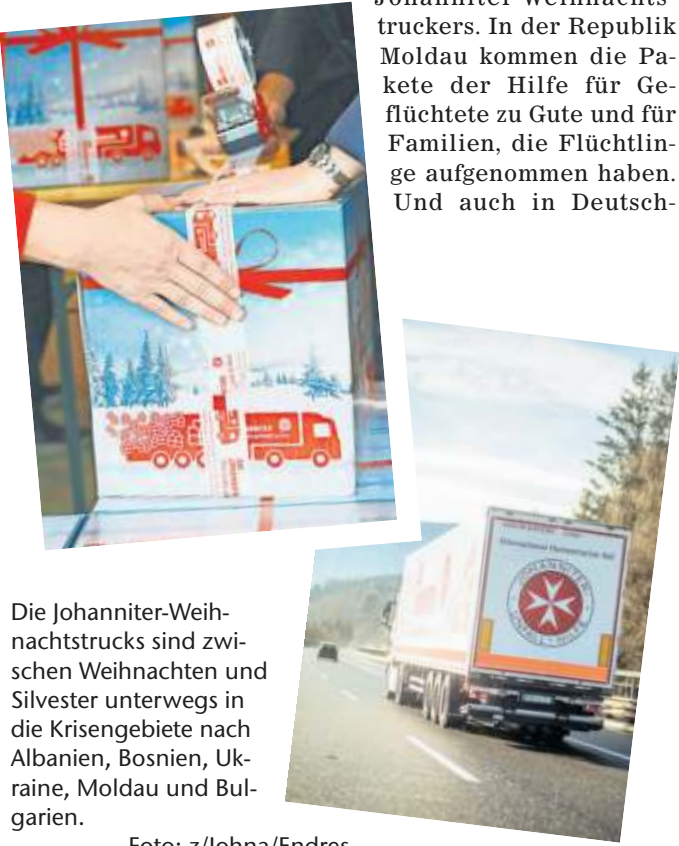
Johanniter-Weihnachts-truckers. In der Republik Moldau kommen die Pakete der Hilfe für Geflüchtete zu Gute und für Familien, die Flüchtlinge aufgenommen haben. Und auch in Deutsch-

JOHANNITER

Die Johanniter-Weihnachtstrucks sind zwischen Weihnachten und Silvester unterwegs in die Krisengebiete nach Albanien, Bosnien, Ukraine, Moldau und Bulgarien.

Foto: z/Johna/Endres